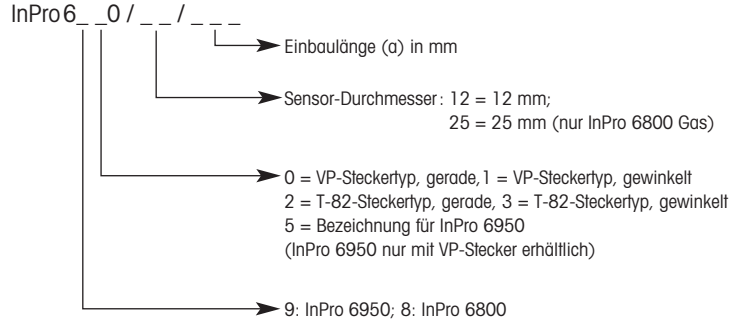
InPro 6_ _0 / _ _ / _ _ _

Einbaulänge (a) in mm

Sensor-Durchmesser: 12 = 12 mm;
25 = 25 mm (nur InPro 6800 Gas)

0 = VP-Steckertyp, gerade, 1 = VP-Steckertyp, gewinkelt
2 = T-82-Steckertyp, gerade, 3 = T-82-Steckertyp, gewinkelt
5 = Bezeichnung für InPro 6950
(InPro 6950 nur mit VP-Stecker erhältlich)

9: InPro 6950; 8: InPro 6800